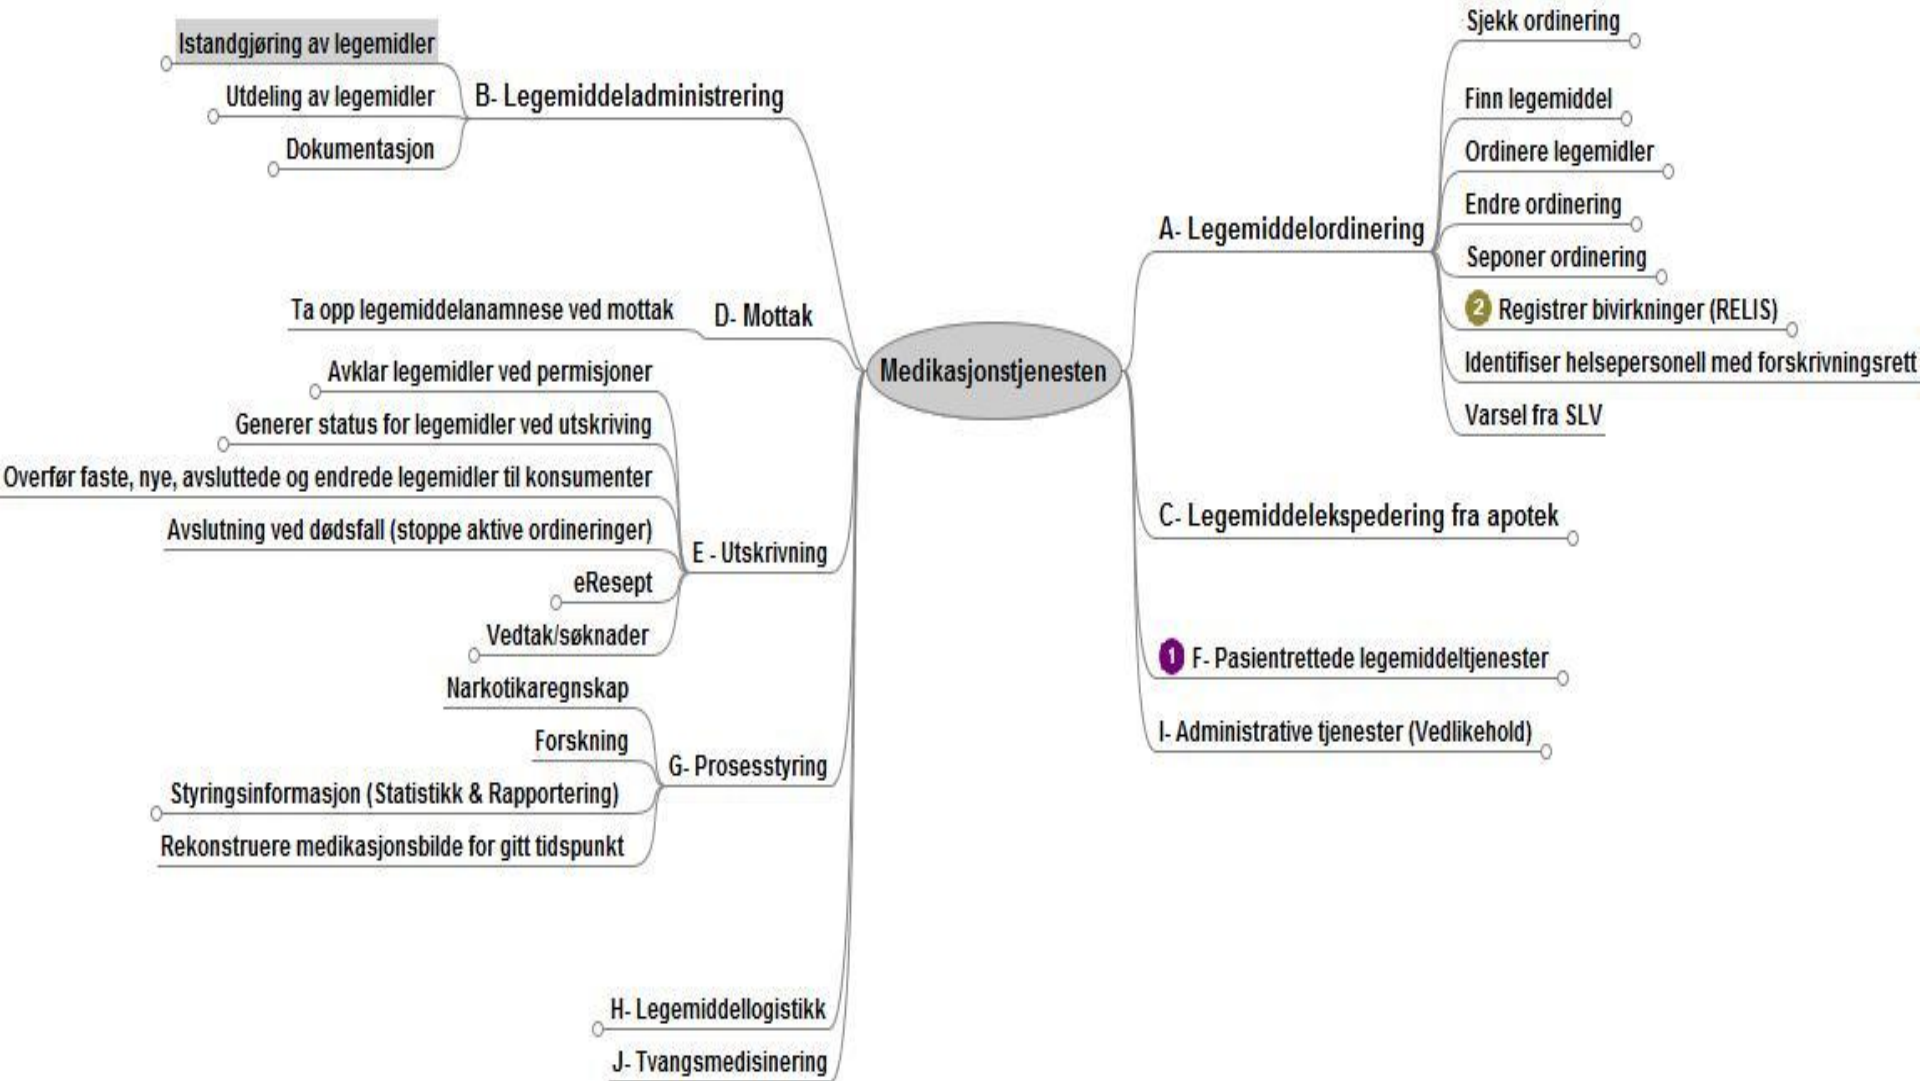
Medikasjonstjenesten

B- Legemiddeladministrering
Istandgjøring av legemidler
Utdeling av legemidler
Dokumentasjon

D- Mottak
Ta opp legemiddelanamnese ved mottak

E - Utskrivning
Avklar legemidler ved permisjoner
Generer status for legemidler ved utskriving
Overfør faste, nye, avsluttede og endrede legemidler til konsumenter
Avslutning ved dødsfall (stoppe aktive ordineringer)
eResept
Vedtak/søknader

G- Prosesstyring
Narkotikaregnskap
Forskning
Styringsinformasjon (Statistikk & Rapportering)
Rekonstruere medikasjonsbilde for gitt tidspunkt

H- Legemiddellogistikk

J- Tvangsmedisinering

A- Legemiddelordinering
Sjekk ordinering
Finn legemiddel
Ordinere legemidler
Endre ordinering
Seponer ordinering
2 Registrer bivirkninger (RELIS)
Identifiser helsepersonell med forskrivningsrett
Varsel fra SLV

C- Legemiddelekspedering fra apotek

1 F- Pasientrettede legemiddeltjenester

I- Administrative tjenester (Vedlikehold)